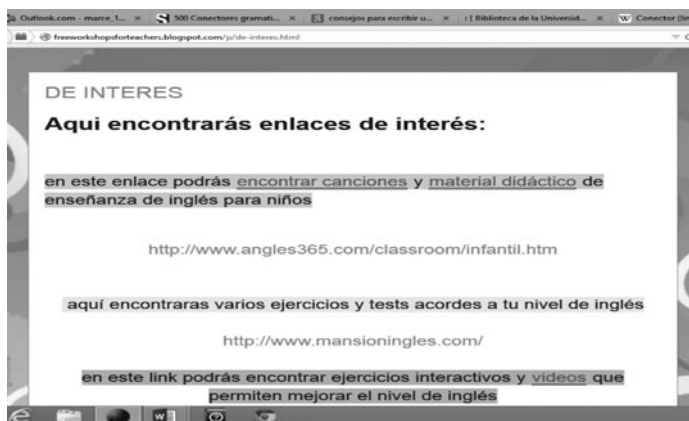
Outlook.com - marce_1... × 500 Conectores gramati... × consejos para escribir u... × [Biblioteca de la Universid... × Conector (Sin

freeworkshopsforteachers.blogspot.com/p/de-interes.html

DE INTERES

Aqui encontrarás enlaces de interés:

en este enlace podrás encontrar canciones y material didáctico de enseñanza de inglés para niños

http://www.angles365.com/classroom/infantil.htm

aquí encontraras varios ejercicios y tests acordes a tu nivel de inglés

http://www.mansioningles.com/

en este link podrás encontrar ejercicios interactivos y videos que permiten mejorar el nivel de inglés